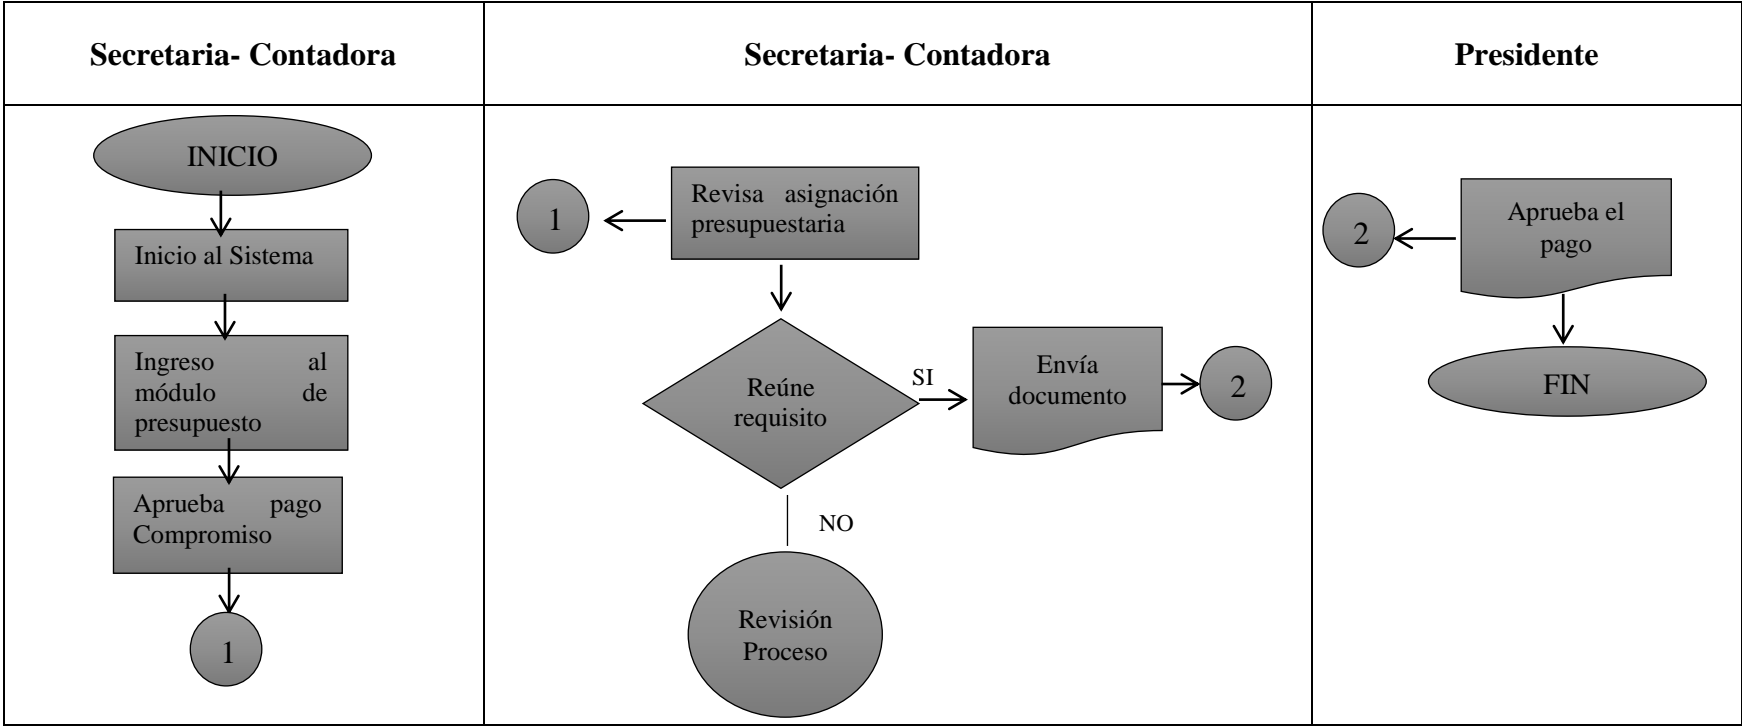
| Secretaria- Contadora | Secretaria- Contadora | Presidente |
|---|---|---|
| INICIO<br>Inicio al Sistema<br>Ingreso al módulo de presupuesto<br>Aprueba pago Compromiso<br>1 | 1<br>Revisa asignación presupuestaria<br>Reúne requisito<br>SI<br>Envía documento<br>2<br>NO<br>Revisión Proceso | 2<br>Aprueba el pago<br>FIN |